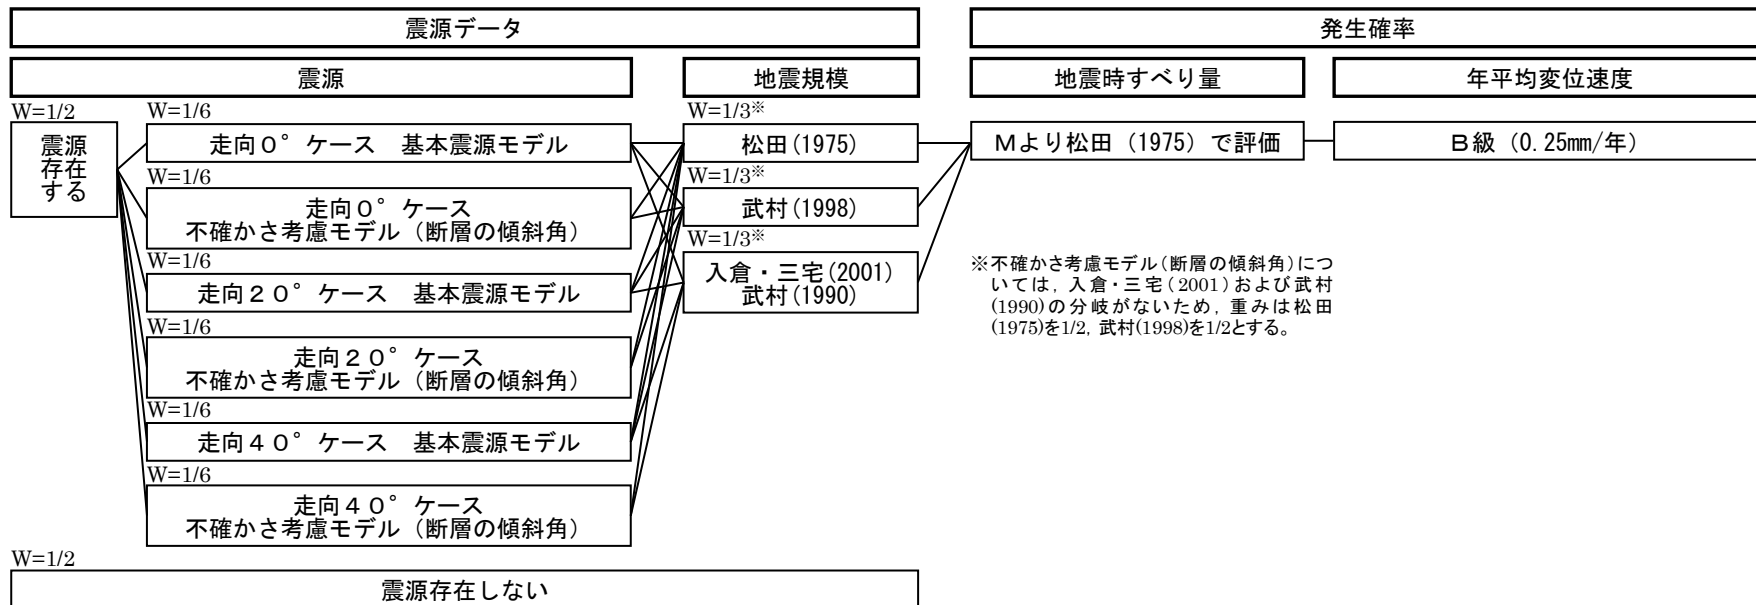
震源データ

発生確率

震源

地震規模

地震時すべり量

年平均変位速度

W=1/2

震源存在する

W=1/6

走向０°ケース　基本震源モデル

W=1/6

走向０°ケース
不確かさ考慮モデル（断層の傾斜角）

W=1/6

走向２０°ケース　基本震源モデル

W=1/6

走向２０°ケース
不確かさ考慮モデル（断層の傾斜角）

W=1/6

走向４０°ケース　基本震源モデル

W=1/6

走向４０°ケース
不確かさ考慮モデル（断層の傾斜角）

W=1/3※

松田(1975)

W=1/3※

武村(1998)

W=1/3※

入倉・三宅(2001)
武村(1990)

Ｍより松田（1975）で評価

Ｂ級（0.25mm/年）

※不確かさ考慮モデル(断層の傾斜角)については，入倉・三宅(2001)および武村(1990)の分岐がないため，重みは松田(1975)を1/2，武村(1998)を1/2とする。

W=1/2

震源存在しない